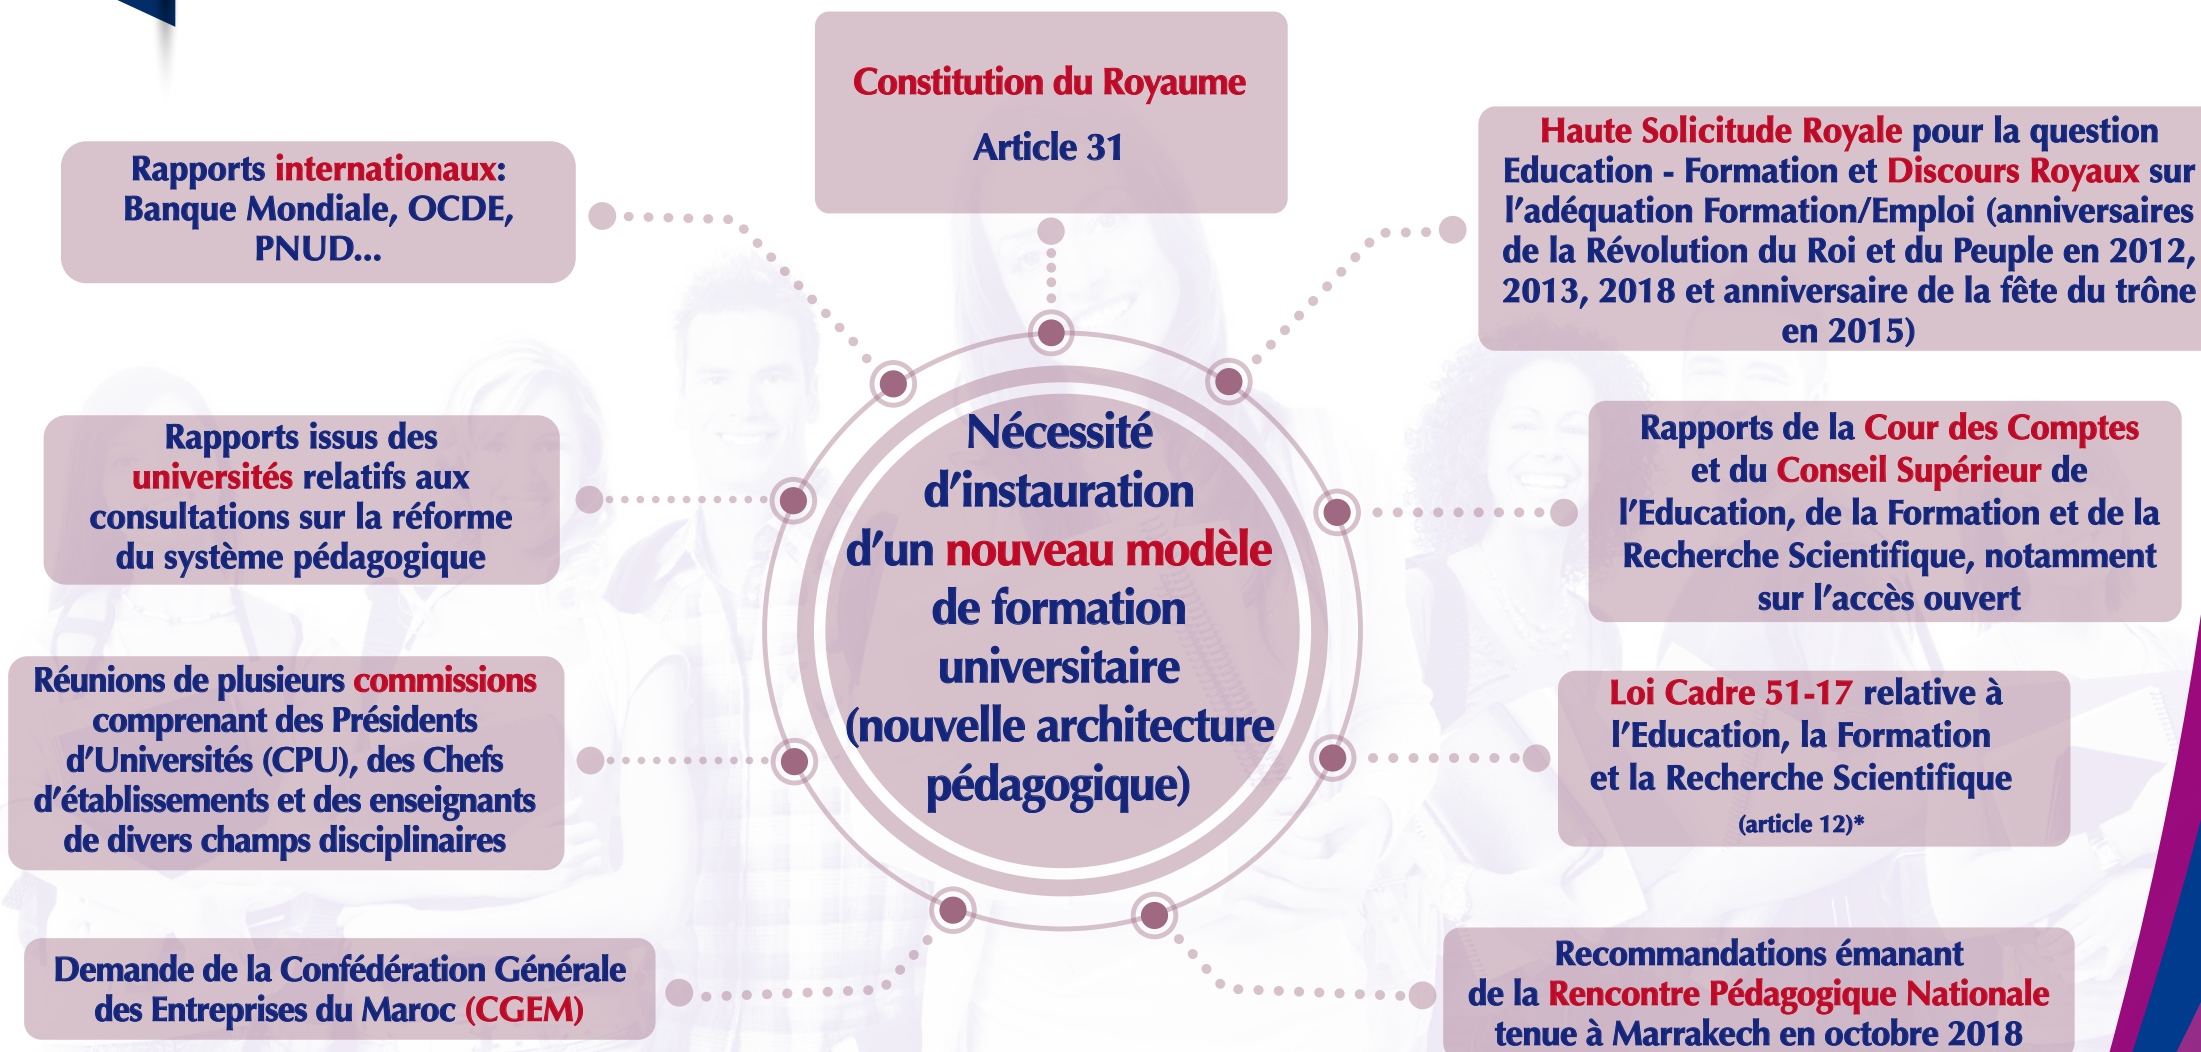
Constitution du Royaume

Article 31

Rapports internationaux: Banque Mondiale, OCDE, PNUD...

Haute Solicitude Royale pour la question Education - Formation et Discours Royaux sur l'adéquation Formation/Emploi (anniversaires de la Révolution du Roi et du Peuple en 2012, 2013, 2018 et anniversaire de la fête du trône en 2015)

Rapports issus des universités relatifs aux consultations sur la réforme du système pédagogique

Nécessité d'instauration d'un nouveau modèle de formation universitaire (nouvelle architecture pédagogique)

Rapports de la Cour des Comptes et du Conseil Supérieur de l'Education, de la Formation et de la Recherche Scientifique, notamment sur l'accès ouvert

Réunions de plusieurs commissions comprenant des Présidents d'Universités (CPU), des Chefs d'établissements et des enseignants de divers champs disciplinaires

Loi Cadre 51-17 relative à l'Education, la Formation et la Recherche Scientifique (article 12)*

Demande de la Confédération Générale des Entreprises du Maroc (CGEM)

Recommandations émanant de la Rencontre Pédagogique Nationale tenue à Marrakech en octobre 2018